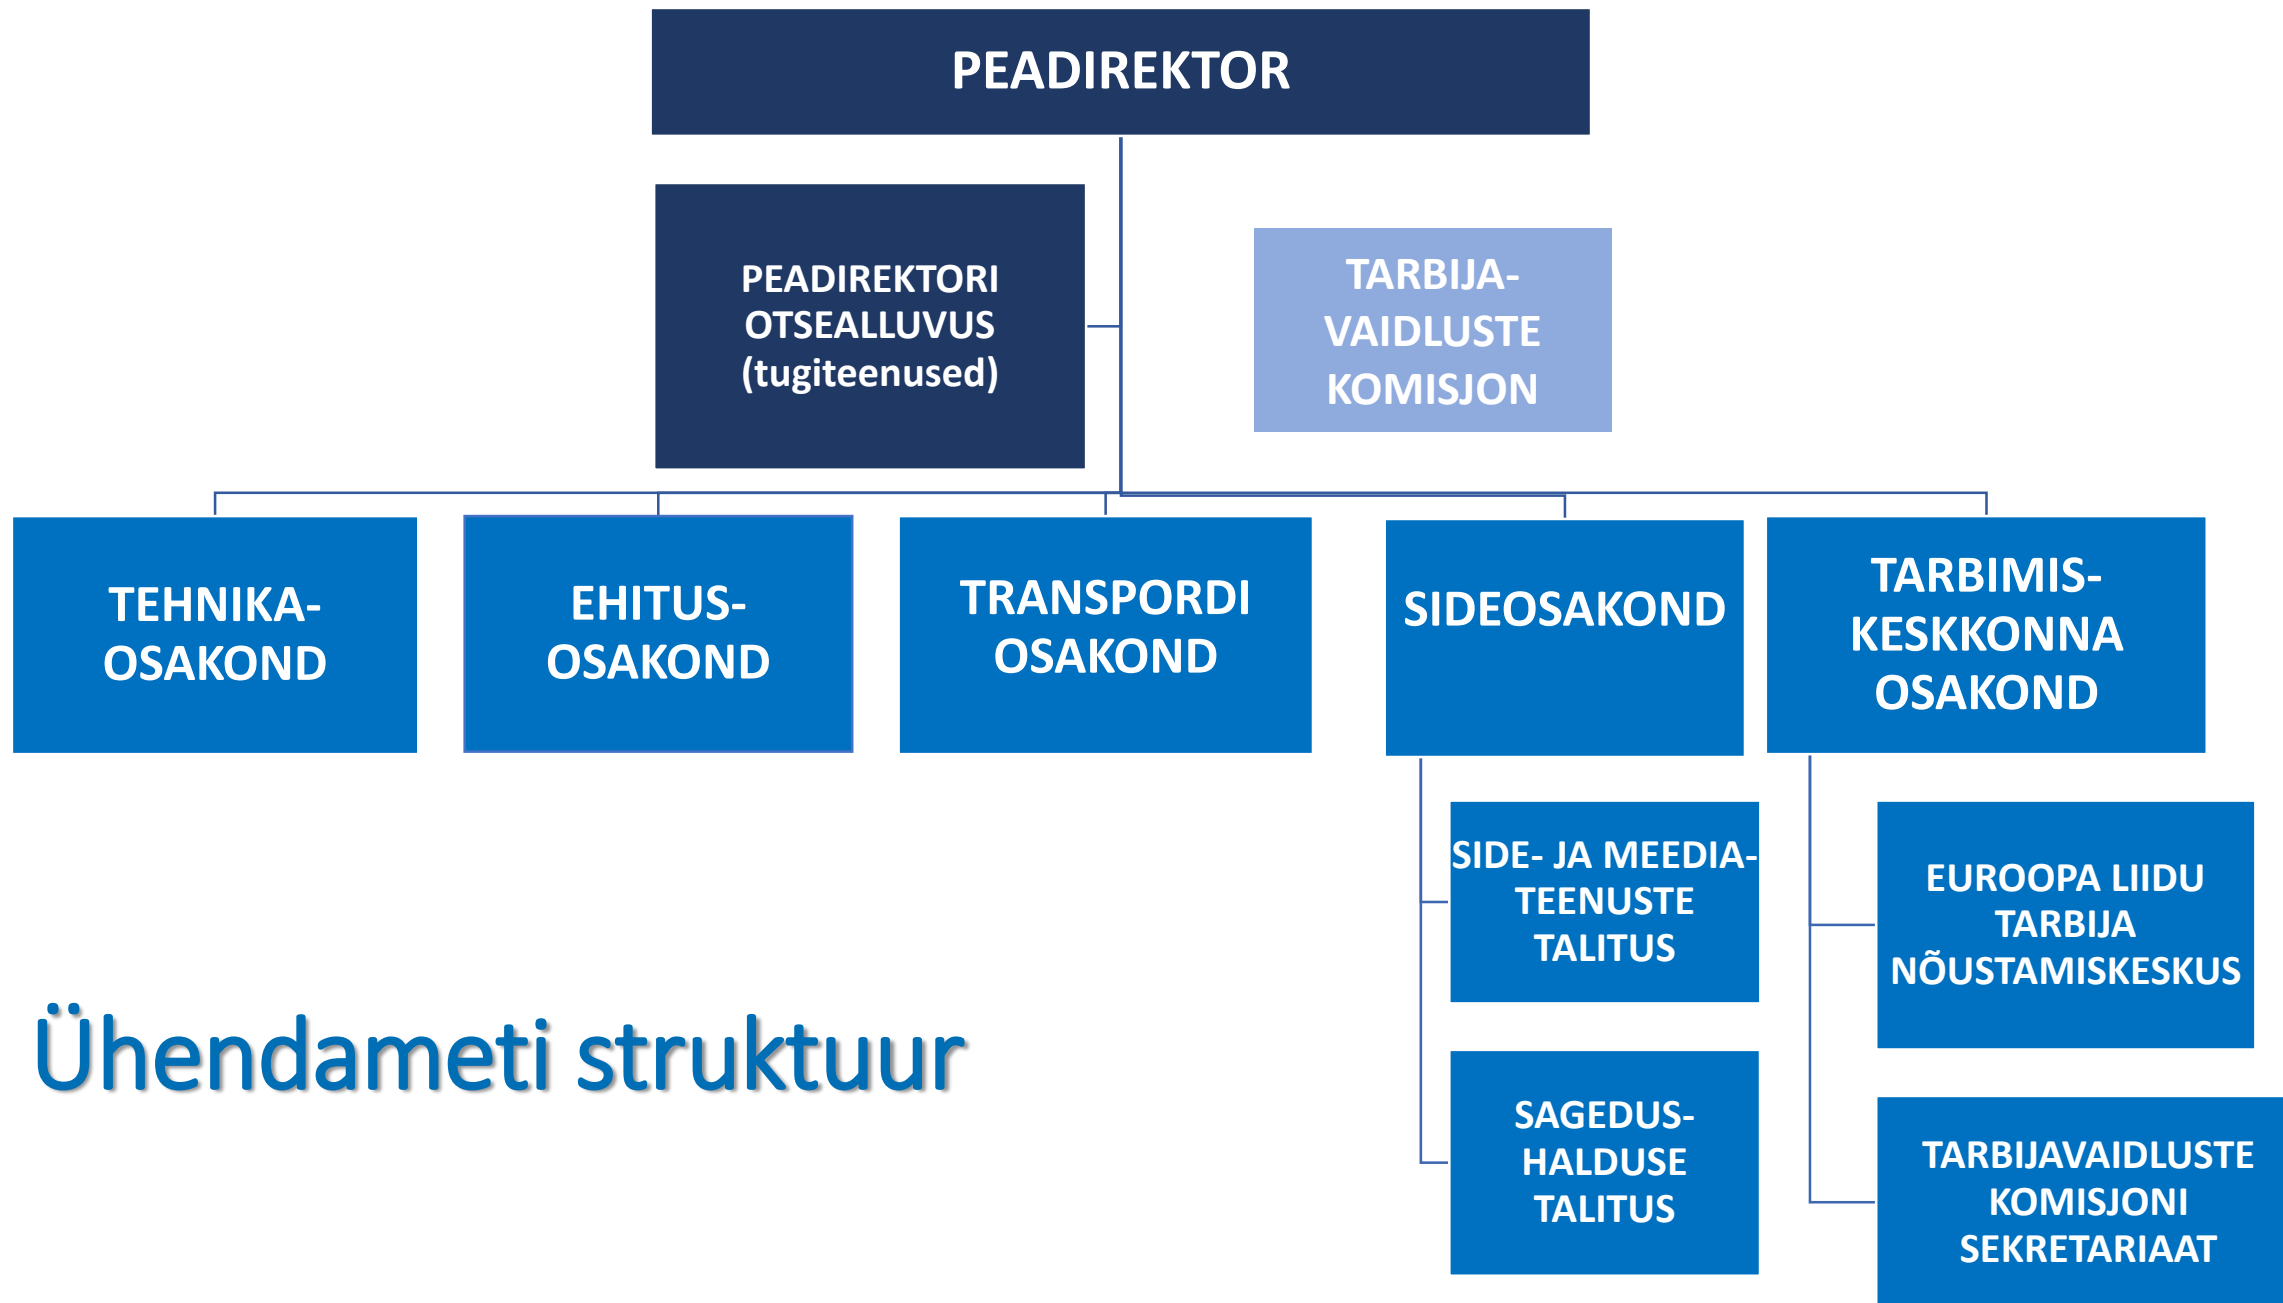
PEADIREKTOR

PEADIREKTORI OTSEALLUVUS (tugiteenused)

TARBIJA-VAIDLUSTE KOMISJON

TEHNIKA-OSAKOND

EHITUS-OSAKOND

TRANSPORDI OSAKOND

SIDEOSAKOND

TARBIMIS-KESKKONNA OSAKOND

SIDE- JA MEEDIA-TEENUSTE TALITUS

SAGEDUS-HALDUSE TALITUS

EUROOPA LIIDU TARBIJA NÕUSTAMISKESKUS

TARBIJAVAIDLUSTE KOMISJONI SEKRETARIAAT

Ühendameti struktuur